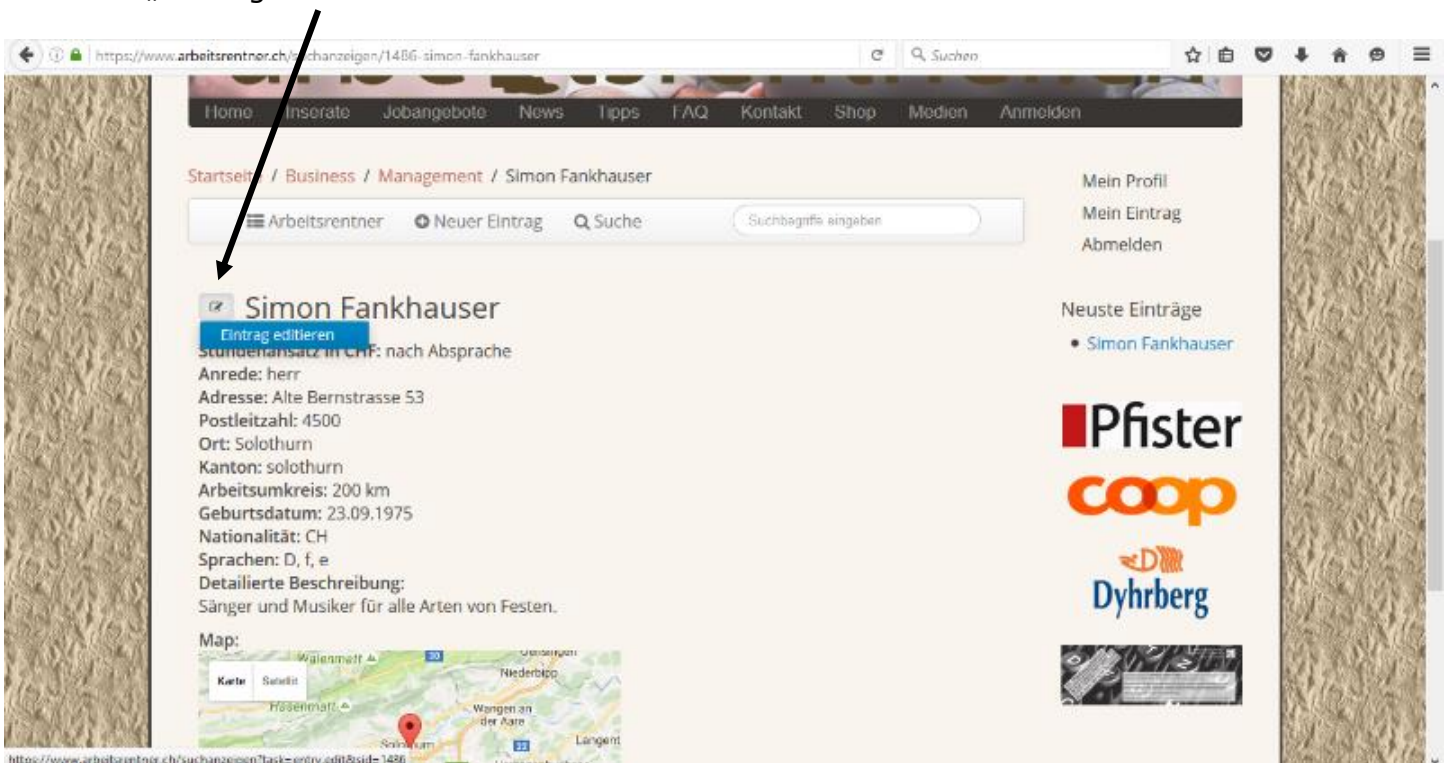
https://www.arbeitsrentner.ch/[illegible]chanzeigen/1486-simon-fankhauser

Suchen

Home Inserate Jobangebote News Tipps FAQ Kontakt Shop Medien Anmelden

Startseite / Business / Management / Simon Fankhauser

Arbeitsrentner Neuer Eintrag Suche Suchbegriffe eingeben

Mein Profil
Mein Eintrag
Abmelden

Simon Fankhauser

Eintrag editieren

Stundenansatz in CHF: nach Absprache
Anrede: herr
Adresse: Alte Bernstrasse 53
Postleitzahl: 4500
Ort: Solothurn
Kanton: solothurn
Arbeitsumkreis: 200 km
Geburtsdatum: 23.09.1975
Nationalität: CH
Sprachen: D, f, e
Detailierte Beschreibung:
Sänger und Musiker für alle Arten von Festen.

Map:

Karte Satellit

Niederbipp
Wangen an der Aare
Solothurn
Langent

Neuste Einträge
• Simon Fankhauser

Pfister
coop
Dyhrberg

https://www.arbeitsrentner.ch/suchanzeigen?task=entry.edit&sid=1486